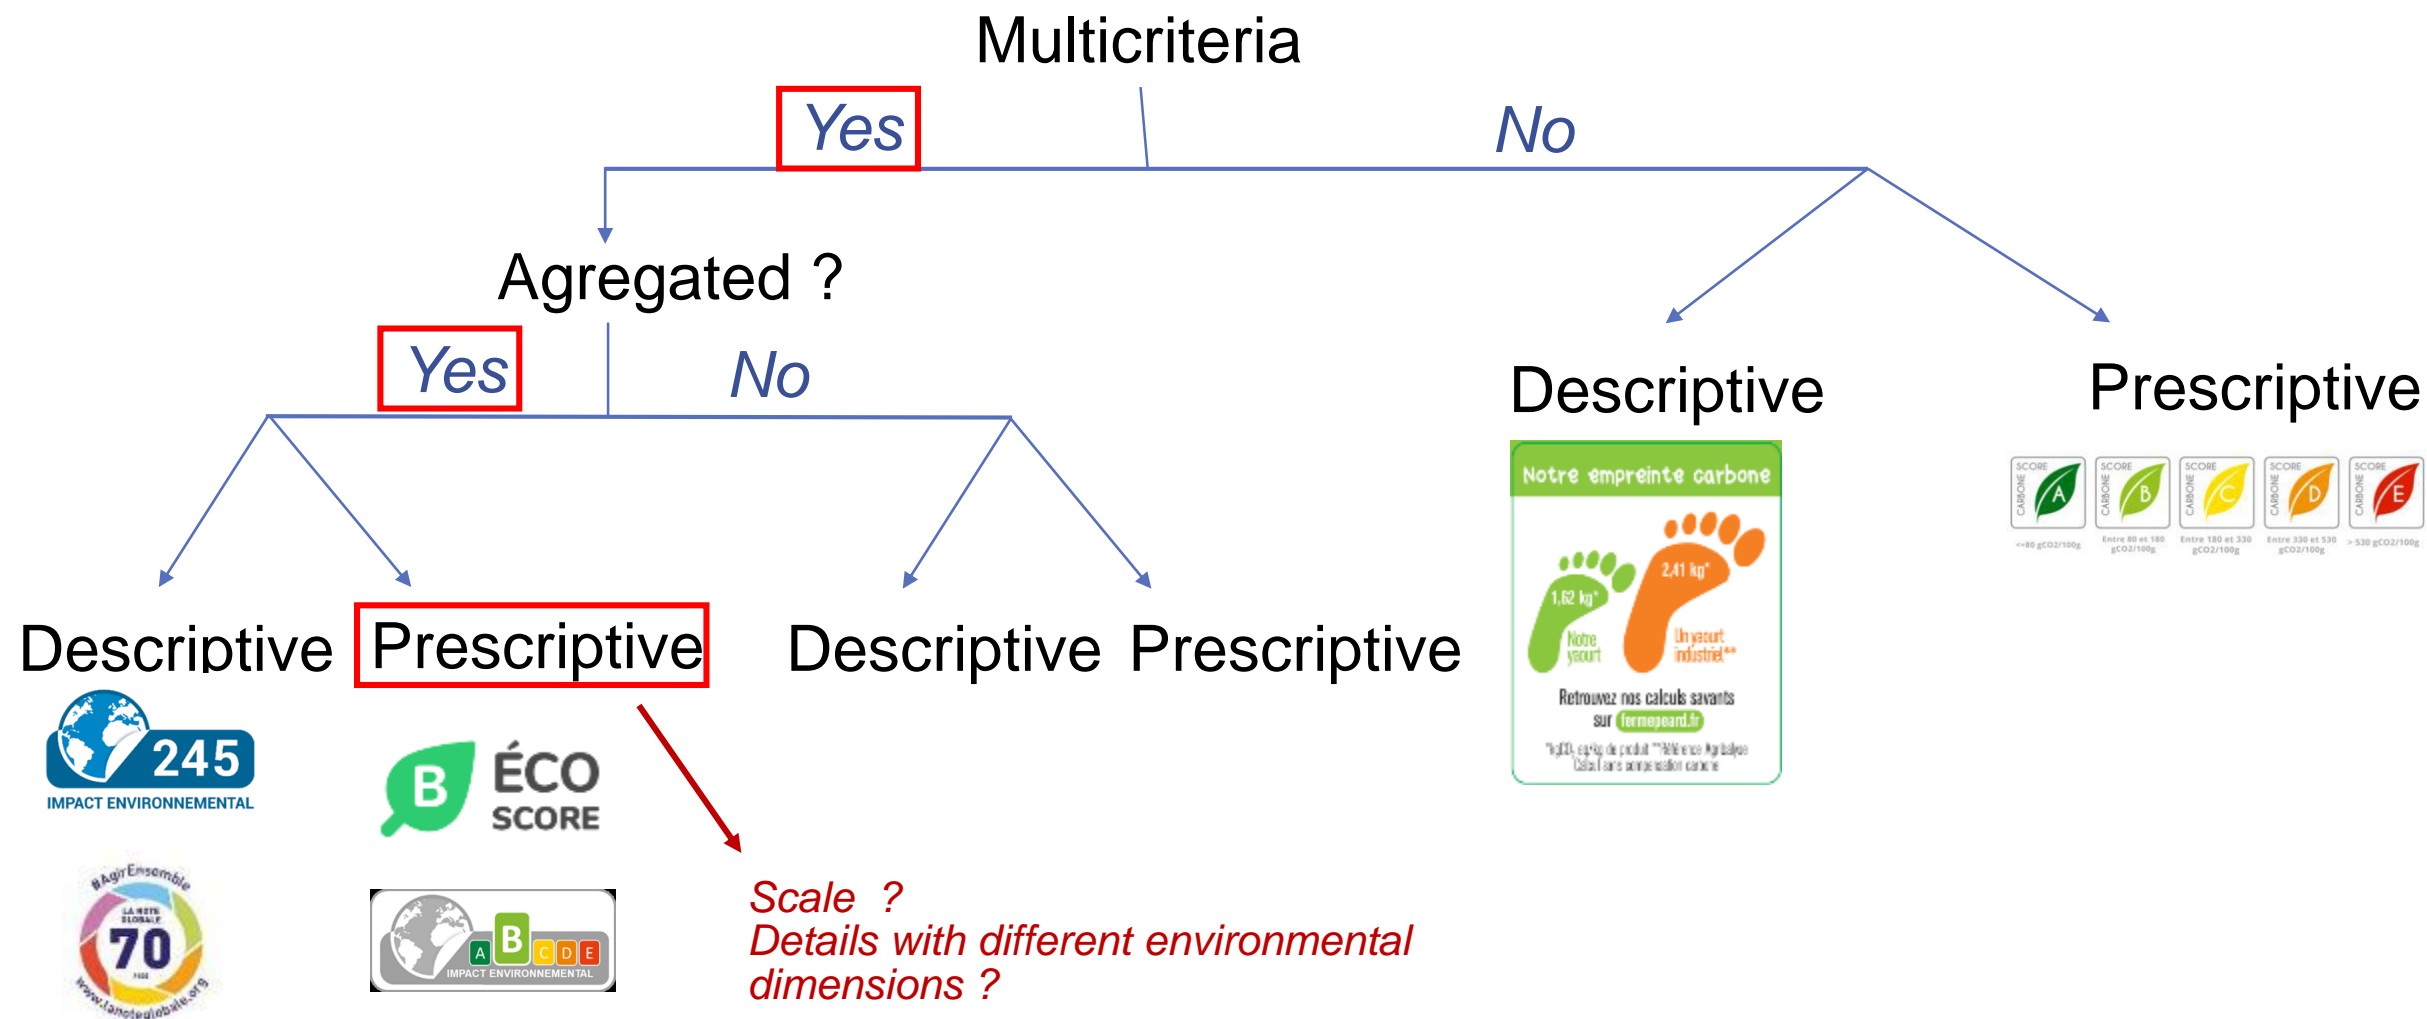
Multicriteria

Yes

No

Agregated ?

Yes

No

Descriptive

Prescriptive

Descriptive

Prescriptive

Descriptive

Prescriptive

245
IMPACT ENVIRONNEMENTAL

B ÉCO SCORE

#AgirEnsemble
LA NOTE GLOBALE
70
/100
www.lanoteglobale.org

A B C D E
IMPACT ENVIRONNEMENTAL

Scale ?
Details with different environmental dimensions ?

Notre empreinte carbone
1,62 kg*
Notre yaourt
2,41 kg*
Un yaourt industriel**
Retrouvez nos calculs savants sur fermepeard.fr
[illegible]

SCORE CARBONE A
<=80 gCO2/100g
SCORE CARBONE B
Entre 80 et 180 gCO2/100g
SCORE CARBONE C
Entre 180 et 330 gCO2/100g
SCORE CARBONE D
Entre 330 et 530 gCO2/100g
SCORE CARBONE E
> 530 gCO2/100g